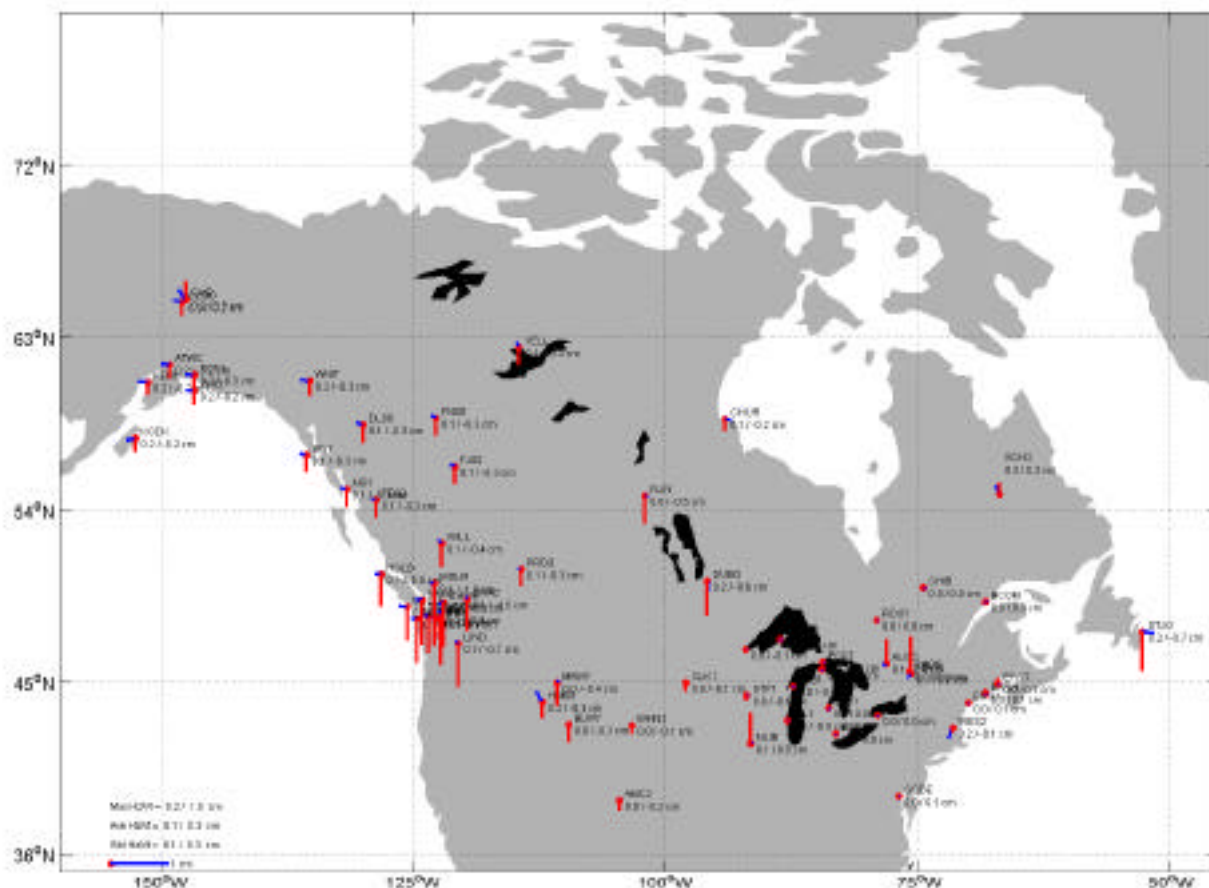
72°N
63°N
54°N
45°N
36°N
150°W
125°W
100°W
75°W
50°W
CHUR
0.1 / 0.2 cm
YELL
FLIN
0.0 / 0.5 cm
DUBO
0.2 / 0.5 cm
SCH2
0.0 / 0.3 cm
WHIT
0.2 / 0.3 cm
DLSB
0.1 / 0.3 cm
FSBB
0.1 / 0.3 cm
PWEL
0.1 / 0.3 cm
WILL
0.1 / 0.4 cm
RSGB
0.1 / 0.3 cm
KODK
0.2 / 0.3 cm
ATW2
PRDS
0.1 / 0.3 cm
UPAD
0.1 / 0.7 cm
PICL
0.2 / 0.3 cm
NRC1
0.0 / 0.3 cm
ALGO
GEHB
0.0 / 0.3 cm
HNPT
0.1 / 0.3 cm
NIB
0.1 / 0.3 cm
AMC2
0.0 / 0.2 cm
STJO
0.2 / 0.7 cm
WES2
0.2 / 0.1 cm
BRMU
WSLR
0.2 / 0.3 cm
NWIN
0.0 / 0.1 cm
BURY
0.0 / 0.3 cm
Max HZ-V = 0.2 / 1.0 cm
Ave HZ-V = 0.1 / 0.3 cm
Std HZ-V = 0.1 / 0.3 cm
1 cm